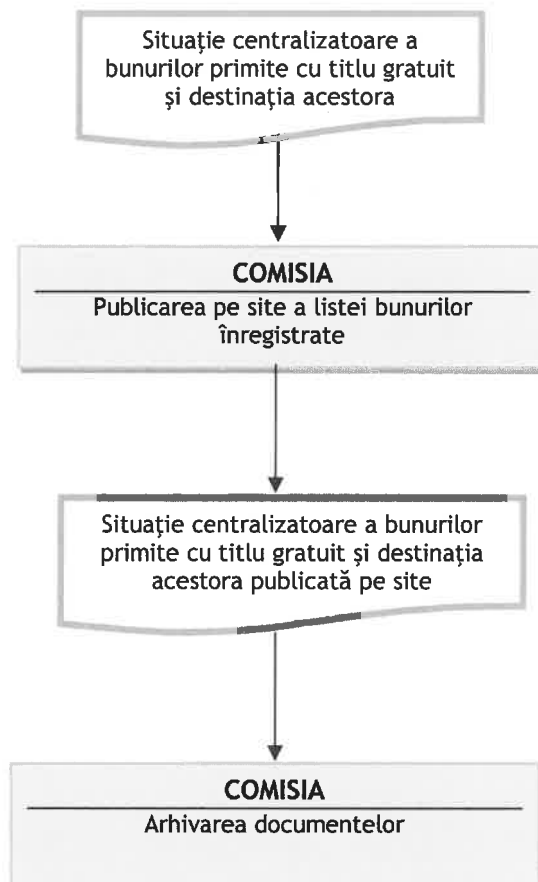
Situaţie centralizatoare a bunurilor primite cu titlu gratuit şi destinaţia acestora

COMISIA
Publicarea pe site a listei bunurilor înregistrate

Situaţie centralizatoare a bunurilor primite cu titlu gratuit şi destinaţia acestora publicată pe site

COMISIA
Arhivarea documentelor